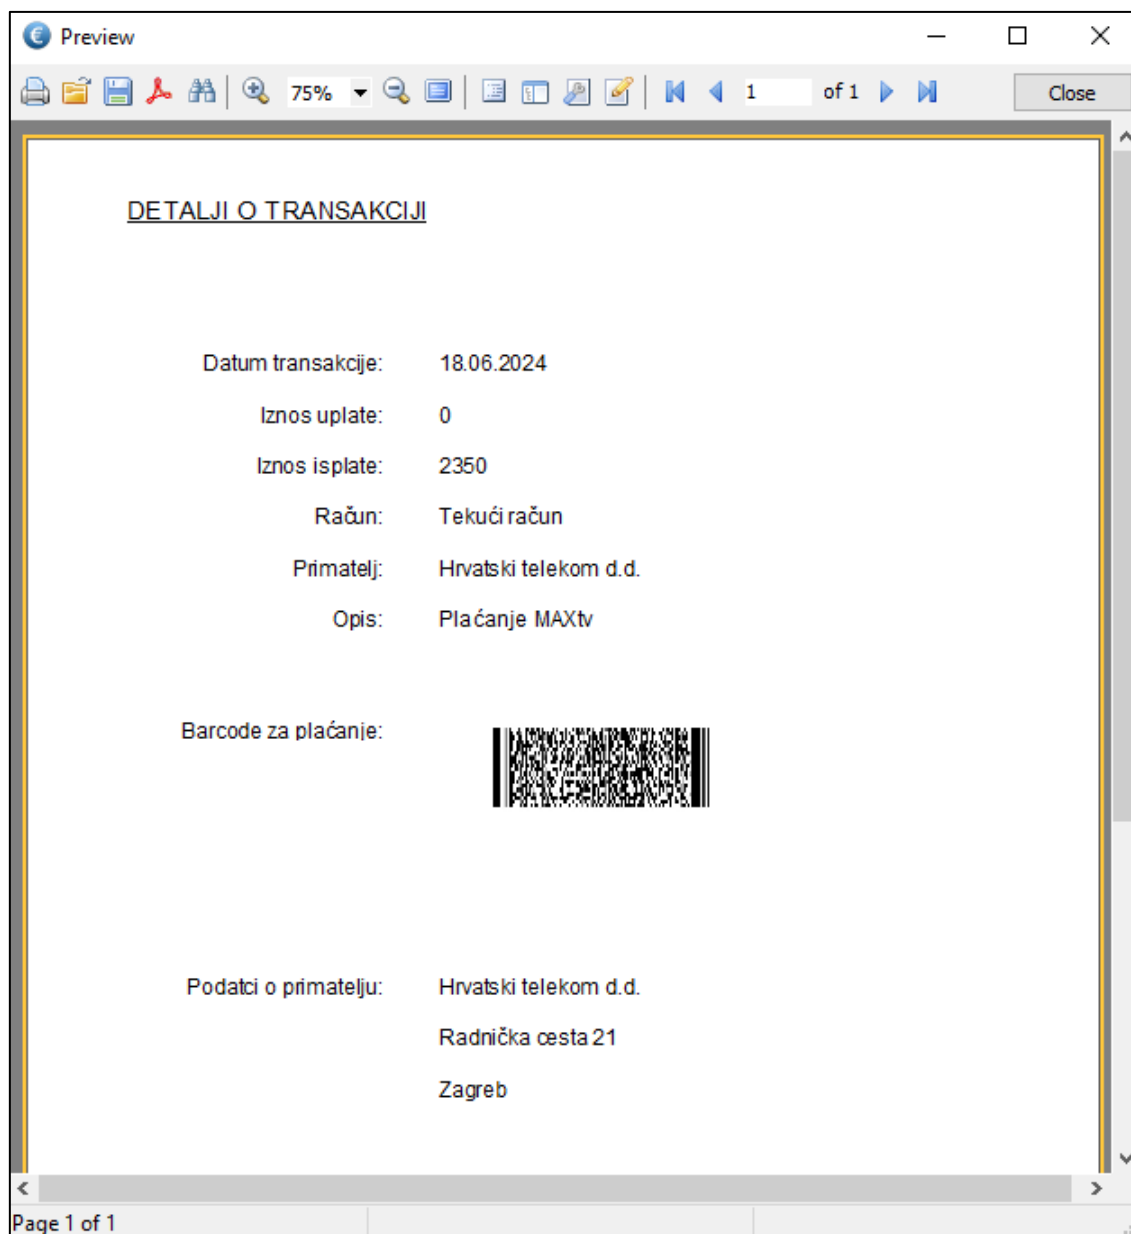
Preview

75%

1

of 1

Close

DETALJI O TRANSAKCIJI

Datum transakcije: 18.06.2024

Iznos uplate: 0

Iznos isplate: 2350

Račun: Tekući račun

Primatelj: Hrvatski telekom d.d.

Opis: Plaćanje MAXtv

Barcode za plaćanje:

Podatci o primatelju: Hrvatski telekom d.d.

Radnička cesta 21

Zagreb

Page 1 of 1